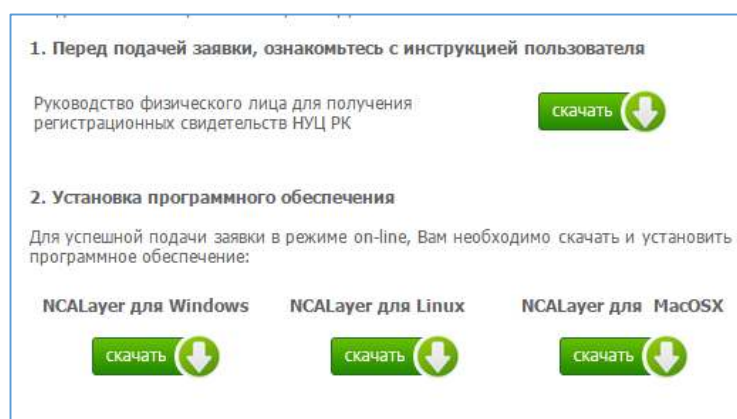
1. Перед подачей заявки, ознакомьтесь с инструкцией пользователя

Руководство физического лица для получения регистрационных свидетельств НУЦ РК

скачать

2. Установка программного обеспечения

Для успешной подачи заявки в режиме on-line, Вам необходимо скачать и установить программное обеспечение:

NCALayer для Windows

скачать

NCALayer для Linux

скачать

NCALayer для MacOSX

скачать